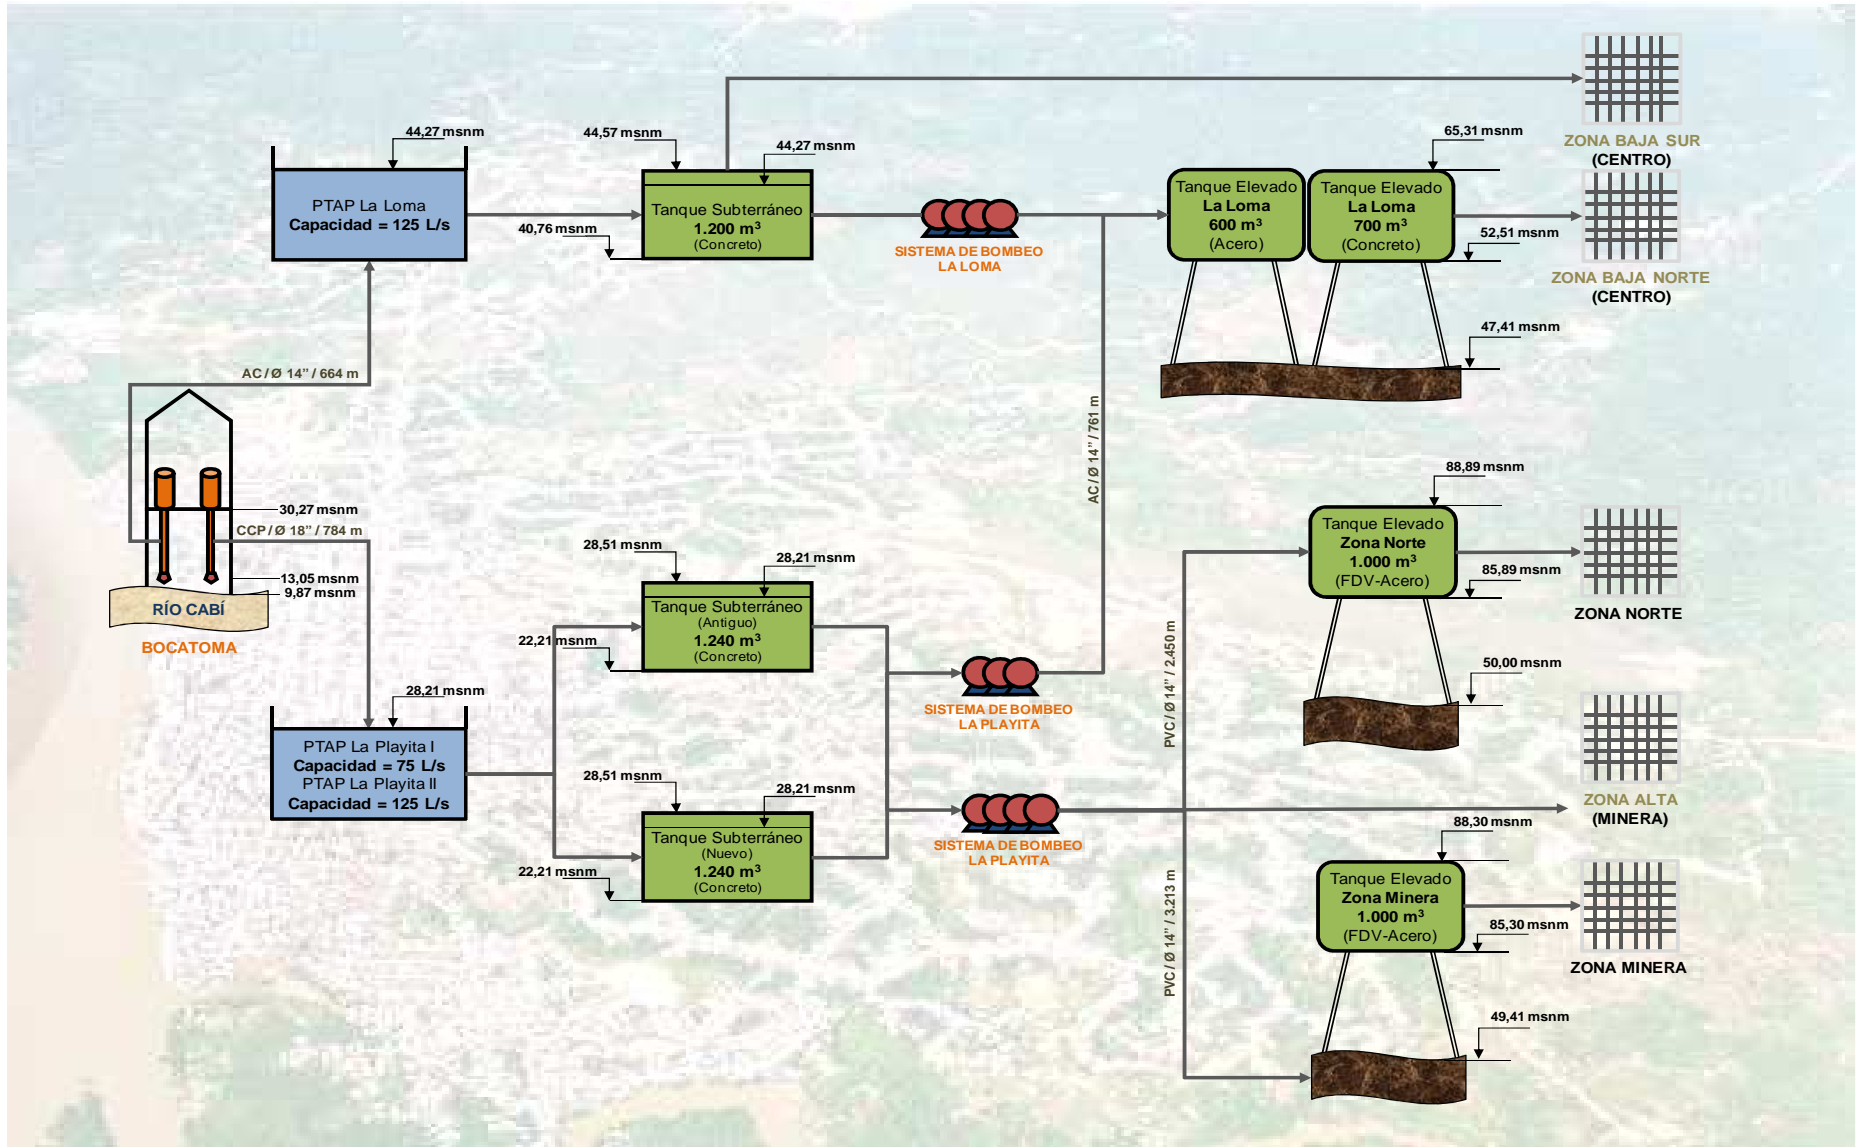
44,27 msnm

PTAP La Loma
Capacidad = 125 L/s

44,57 msnm

44,27 msnm

Tanque Subterráneo
1.200 m³
(Concreto)

40,76 msnm

SISTEMA DE BOMBEO
LA LOMA

ZONA BAJA SUR
(CENTRO)

65,31 msnm

Tanque Elevado
La Loma
600 m³
(Acero)

Tanque Elevado
La Loma
700 m³
(Concreto)

52,51 msnm

ZONA BAJA NORTE
(CENTRO)

47,41 msnm

AC / Ø 14" / 664 m

AC / Ø 14" / 761 m

30,27 msnm

CCP / Ø 18" / 784 m

13,05 msnm
9,87 msnm

RÍO CABÍ

BOCATOMA

28,51 msnm

28,21 msnm

Tanque Subterráneo
(Antiguo)
1.240 m³
(Concreto)

22,21 msnm

SISTEMA DE BOMBEO
LA PLAYITA

88,89 msnm

Tanque Elevado
Zona Norte
1.000 m³
(FDV-Acero)

85,89 msnm

ZONA NORTE

PVC / Ø 14" / 2.450 m

50,00 msnm

28,21 msnm

PTAP La Playita I
Capacidad = 75 L/s
PTAP La Playita II
Capacidad = 125 L/s

28,51 msnm

28,21 msnm

Tanque Subterráneo
(Nuevo)
1.240 m³
(Concreto)

22,21 msnm

SISTEMA DE BOMBEO
LA PLAYITA

ZONA ALTA
(MINERA)

88,30 msnm

Tanque Elevado
Zona Minera
1.000 m³
(FDV-Acero)

85,30 msnm

ZONA MINERA

PVC / Ø 14" / 3.213 m

49,41 msnm